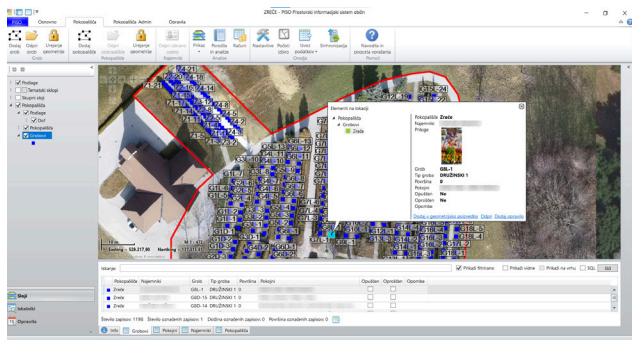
ZREČE - PISO Prostorski informacijski sistem občin

PISO Osnovno Pokopališča Pokopališča Admin Orodja

Dodaj grob Odpri grob Urejanje geometrije Dodaj pokopališče Odpri pokopališče Urejanje geometrije Odpri izbrani zapis Prikaz Poročila in analize Računi Nastavitve Podatki občin Uvoz podatkov Sinhronizacija Navodila in pravila iskanja

Grob Pokopališče Najemniki Analize Orodja Pomoč

Podlage
Tematski sloji
Skupni sloji
Pokopališča
Podlage
DoF
Pokopališča
Grobovi

Elementi na lokaciji
Pokopališča
Grobovi
Zreče

Pokopališče Zreče
Najemnik
Priloge
Grob G8L-1
Tip groba DRUŽINSKI 1
Površina 0
Pokojni
Opuščen Ne
Opuščen Ne
Opomba
Dodaj v geometrijski pogled Odpri Dodaj opravilo

Easting: 528.217,80 Northing

Iskanje: Prikaži filtrirane Prikaži vidne Prikaži na vrhu SQL

| Pokopališče | Najemniki | Grob | Tip groba | Površina | Pokojni | Opuščen | Opuščen | Opomba |
|---|---|---|---|---|---|---|---|---|
| Zreče | | G8L-1 | DRUŽINSKI 1 | 0 | | | | |
| Zreče | | G8D-15 | DRUŽINSKI 1 | 0 | | | | |
| Zreče | | G8D-14 | DRUŽINSKI 1 | 0 | | | | |

Število zapisov: 1198 Število označenih zapisov: 1 Dolžina označenih zapisov: 0 Površina označenih zapisov: 0

Sloji
Lokacije
Opravila

Info Grobovi Pokojni Najemniki Pokopališča